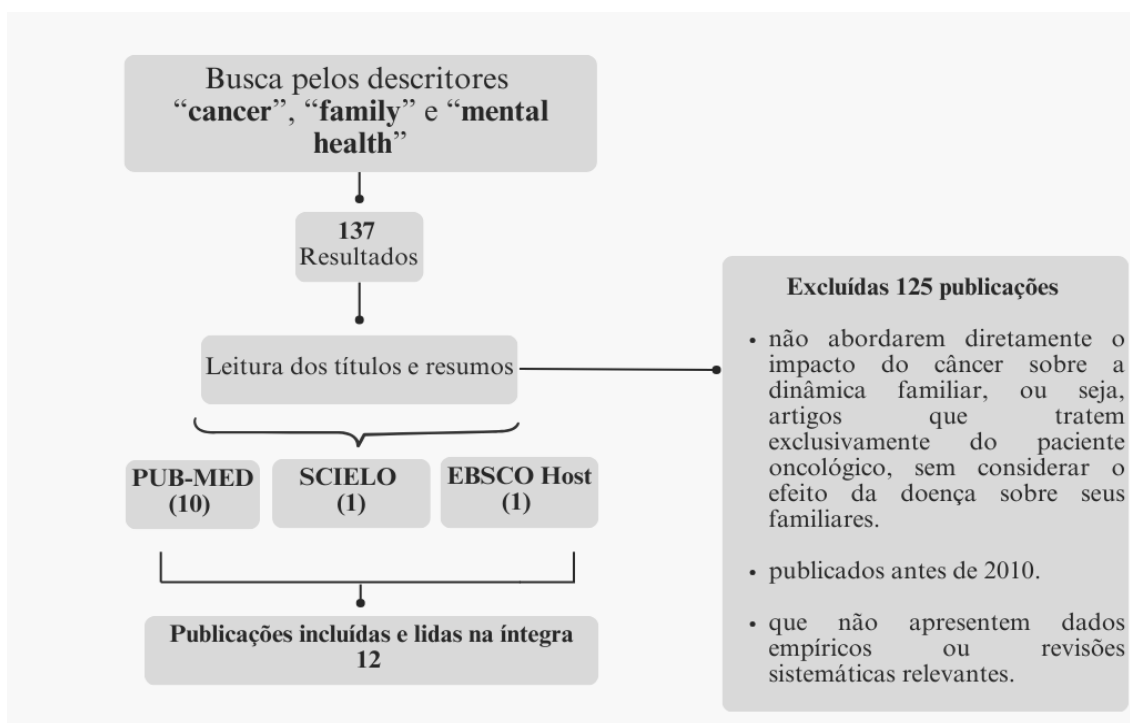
Busca pelos descritores "cancer", "family" e "mental health"

137
Resultados

Leitura dos títulos e resumos

PUB-MED (10)

SCIELO (1)

EBSCO Host (1)

Publicações incluídas e lidas na íntegra
12

Excluídas 125 publicações

• não abordarem diretamente o impacto do câncer sobre a dinâmica familiar, ou seja, artigos que tratem exclusivamente do paciente oncológico, sem considerar o efeito da doença sobre seus familiares.

• publicados antes de 2010.

• que não apresentem dados empíricos ou revisões sistemáticas relevantes.